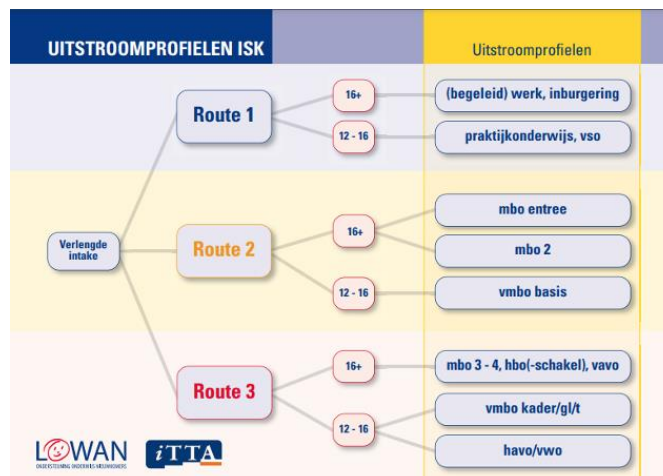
UITSTROOMPROFIELEN ISK

Uitstroomprofielen

Verlengde intake

Route 1

16+

(begeleid) werk, inburgering

12 - 16

praktijkonderwijs, vso

Route 2

16+

mbo entree

mbo 2

12 - 16

vmbo basis

Route 3

16+

mbo 3 - 4, hbo(-schakel), vavo

12 - 16

vmbo kader/gl/t

havo/vwo

LOWAN
ONDERSTEUNING ONDERWIJS NIEUWKOMERS

iTTA